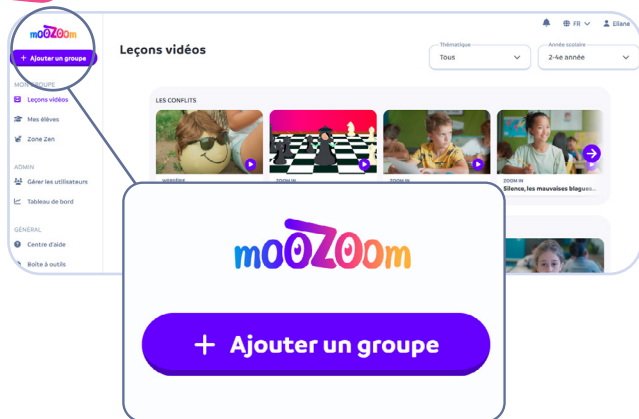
mooZoom

+ Ajouter un groupe

MON GROUPE

Leçons vidéos

Mes élèves

Zone Zen

ADMIN

Gérer les utilisateurs

Tableau de bord

GÉNÉRAL

Centre d'aide

Boîte à outils

FR Eliane

Leçons vidéos

Thématique
Tous

Année scolaire
2-4e année

LES CONFLITS

ZOOM IN
Silence, les mauvaises blagues...

mooZoom

+ Ajouter un groupe